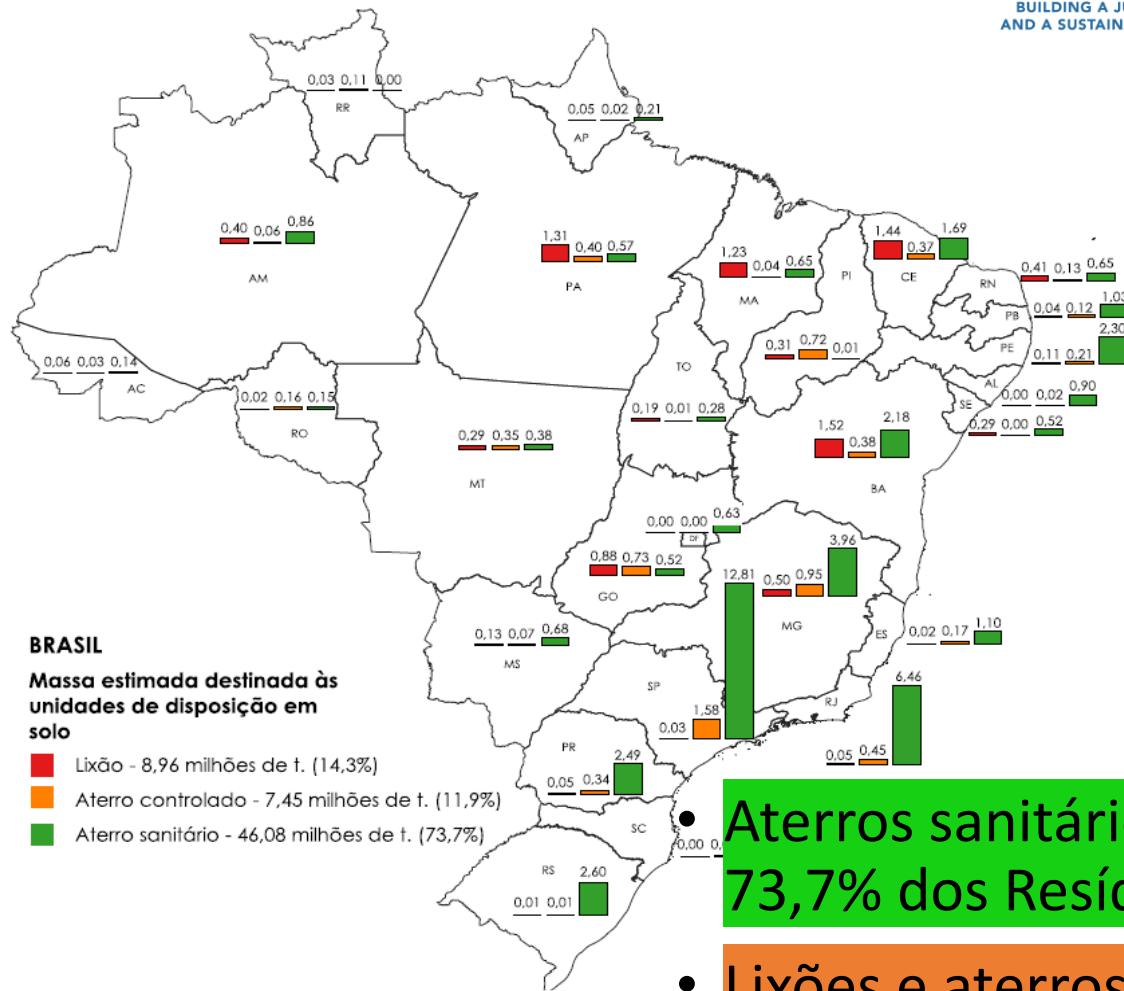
BUILDING A JU
AND A SUSTAIN

0,03 0,11 0,00
RR

0,05 0,02 0,21
AP

0,40 0,06 0,86
AM

1,31 0,40 0,57
PA

1,23 0,04 0,65
MA

PI

1,44 0,37 1,69
CE

0,41 0,13 0,65
RN

0,04 0,12 1,03
PB

2,30
0,11 0,21
PE

0,06 0,03 0,14
AC

0,02 0,16 0,15
RO

0,31 0,72 0,01

TO

0,19 0,01 0,28

AL
0,00 0,02 0,90
SE
0,29 0,00 0,52

0,29 0,35 0,38
MT

1,52 0,38 2,18
BA

0,00 0,00 0,63
DF

0,88 0,73 0,52
GO

3,96
12,81
0,50 0,95
MG

0,13 0,07 0,68
MS

0,02 0,17 1,10
ES

6,46
RJ
0,05 0,45

SP
1,58
0,03

PR
2,49
0,05 0,34

SC
0,00 0,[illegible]

RS
2,60
0,01 0,01

BRASIL
Massa estimada destinada às unidades de disposição em solo
Lixão - 8,96 milhões de t. (14,3%)
Aterro controlado - 7,45 milhões de t. (11,9%)
Aterro sanitário - 46,08 milhões de t. (73,7%)

• Aterros sanitári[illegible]
73,7% dos Resí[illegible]

• Lixões e aterros